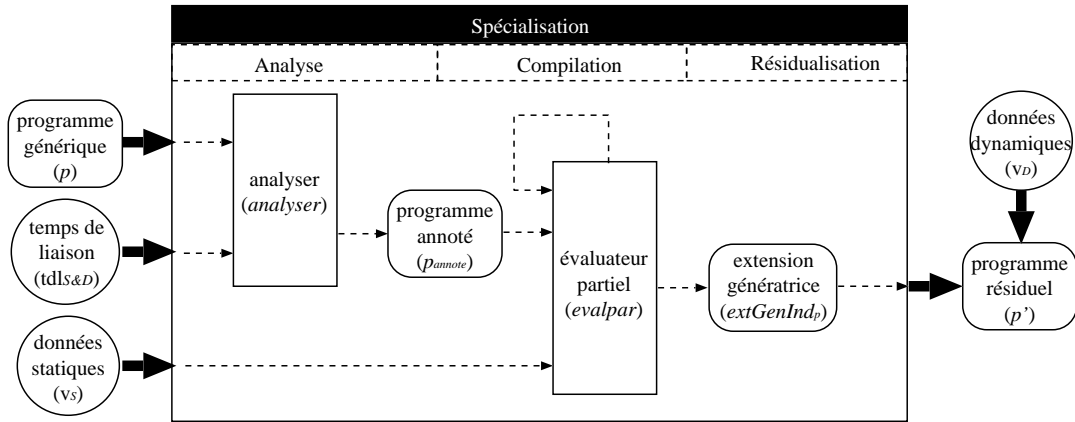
Spécialisation

Analyse

Compilation

Résidualisation

programme générique ($p$)

temps de liaison (tdl$_{S\&D}$)

données statiques (v$_S$)

analyser (*analyser*)

programme annoté ($p_{annote}$)

évaluateur partiel (*evalpar*)

extension génératrice (*extGenInd$_p$*)

données dynamiques (v$_D$)

programme résiduel ($p'$)